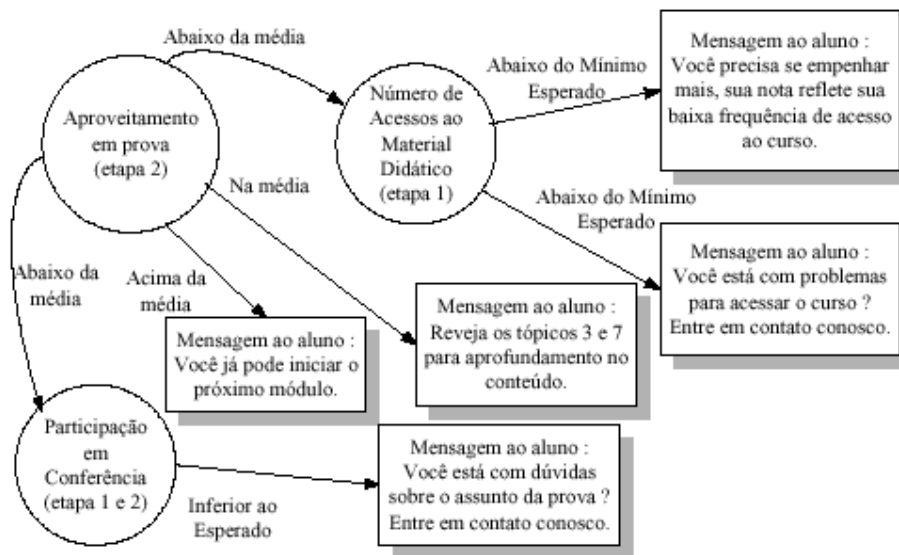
Abaixo da média

Aproveitamento em prova (etapa 2)

Número de Acessos ao Material Didático (etapa 1)

Abaixo do Mínimo Esperado

Mensagem ao aluno : Você precisa se empenhar mais, sua nota reflete sua baixa frequência de acesso ao curso.

Na média

Abaixo do Mínimo Esperado

Mensagem ao aluno : Você está com problemas para acessar o curso ? Entre em contato conosco.

Abaixo da média

Acima da média

Mensagem ao aluno : Você já pode iniciar o próximo módulo.

Mensagem ao aluno : Reveja os tópicos 3 e 7 para aprofundamento no conteúdo.

Participação em Conferência (etapa 1 e 2)

Inferior ao Esperado

Mensagem ao aluno : Você está com dúvidas sobre o assunto da prova ? Entre em contato conosco.